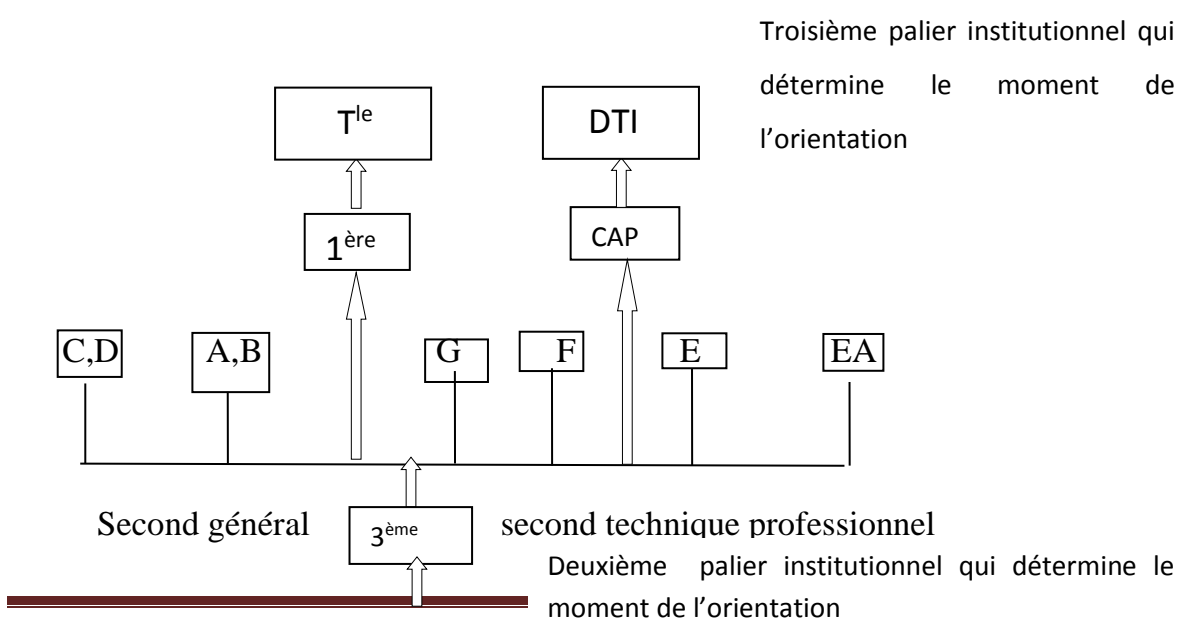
Troisième palier institutionnel qui détermine le moment de l'orientation

T$^{le}$

DTI

1$^{ère}$

CAP

C,D

A,B

G

F

E

EA

Second général

3$^{ème}$

second technique professionnel

Deuxième palier institutionnel qui détermine le moment de l'orientation